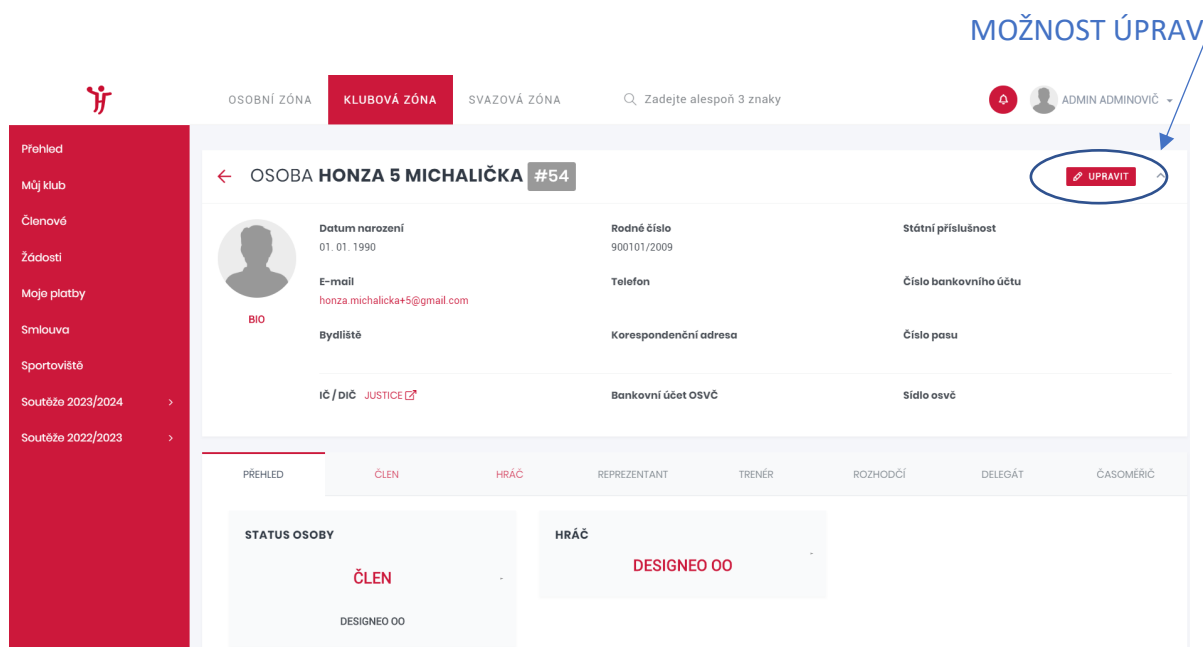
MOŽNOST ÚPRAV

OSOBNÍ ZÓNA KLUBOVÁ ZÓNA SVAZOVÁ ZÓNA

Zadejte alespoň 3 znaky

ADMIN ADMINOVIČ

Přehled
Můj klub
Členové
Žádosti
Moje platby
Smlouva
Sportoviště
Soutěže 2023/2024
Soutěže 2022/2023

OSOBA HONZA 5 MICHALIČKA #54

UPRAVIT

BIO

Datum narození
01. 01. 1990

Rodné číslo
900101/2009

Státní příslušnost

E-mail
honza.michalicka+5@gmail.com

Telefon

Číslo bankovního účtu

Bydliště

Korespondenční adresa

Číslo pasu

IČ / DIČ JUSTICE

Bankovní účet OSVČ

Sídlo osvč

PŘEHLED ČLEN HRÁČ REPREZENTANT TRENÉR ROZHODČÍ DELEGÁT ČASOMĚŘIČ

STATUS OSOBY

ČLEN

-

DESIGNEO OO

HRÁČ

-

DESIGNEO OO